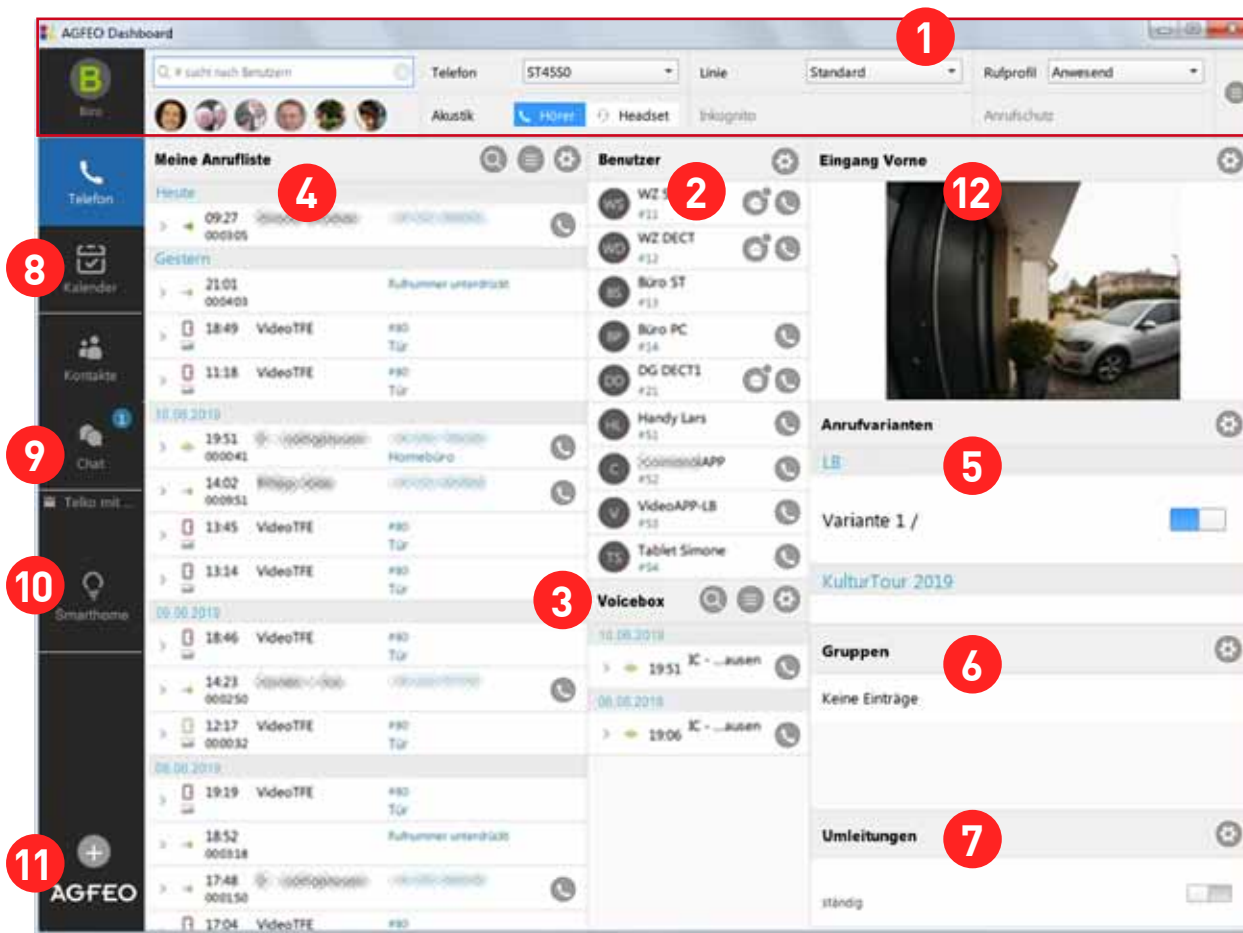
AGFEO Dashboard

1

B
Büro

Q # sucht nach Benutzern

Telefon ST45S0
Akustik Hörer Headset

Linie Standard
Inkognito

Rufprofil Anwesend
Anrufschutz

Telefon

8
Kalender

Kontakte

9
1
Chat

Telko mit ...

10
Smarthome

11
AGFEO

Meine Anrufliste
4

Heute
09:27 000305 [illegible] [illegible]

Gestern
21:01 000403 Rufnummer unterdrückt
18:49 VideoTFE #80 Tür
11:18 VideoTFE #80 Tür

10.08.2019
19:51 000041 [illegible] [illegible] Homebüro
14:02 000951 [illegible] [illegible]
13:45 VideoTFE #80 Tür
13:14 VideoTFE #80 Tür

09.08.2019
18:46 VideoTFE #80 Tür
14:23 000250 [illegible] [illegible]
12:17 000032 VideoTFE #80 Tür

08.08.2019
19:19 VideoTFE #80 Tür
18:52 000318 Rufnummer unterdrückt
17:48 000150 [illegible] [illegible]
17:04 VideoTFE #80

Benutzer
2
WS WZ S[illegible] #11
WD WZ DECT #12
BS Büro ST #13
BP Büro PC #14
DD DG DECT1 #21
HL Handy Lars #51
C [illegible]APP #52
V VideoAPP-LB #53
TS Tablet Simone #54

3
Voicebox
10.08.2019
19:51 IC - ...ausen
08.08.2018
19:06 IC - ...ausen

Eingang Vorne
12

Anrufvarianten
5
LB
Variante 1 /
KulturTour 2019

Gruppen
6
Keine Einträge

Umleitungen
7
ständig